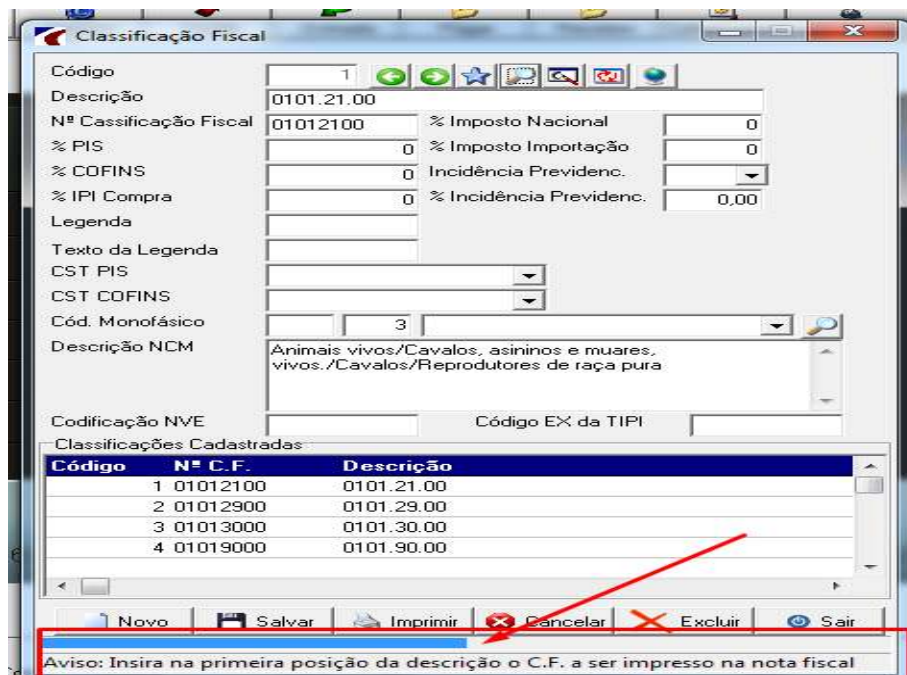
Classificação Fiscal

Código 1
Descrição 0101.21.00
Nº Cassificação Fiscal 01012100
% Imposto Nacional 0
% PIS 0
% Imposto Importação 0
% COFINS 0
Incidência Previdenc.
% IPI Compra 0
% Incidência Previdenc. 0,00
Legenda
Texto da Legenda
CST PIS
CST COFINS
Cód. Monofásico 3
Descrição NCM
Animais vivos/Cavalos, asininos e muares, vivos./Cavalos/Reprodutores de raça pura
Codificação NVE
Código EX da TIPI

Classificações Cadastradas

| Código | Nº C.F. | Descrição |
|---|---|---|
| 1 | 01012100 | 0101.21.00 |
| 2 | 01012900 | 0101.29.00 |
| 3 | 01013000 | 0101.30.00 |
| 4 | 01019000 | 0101.90.00 |

Novo Salvar Imprimir Cancelar Excluir Sair

Aviso: Insira na primeira posição da descrição o C.F. a ser impresso na nota fiscal